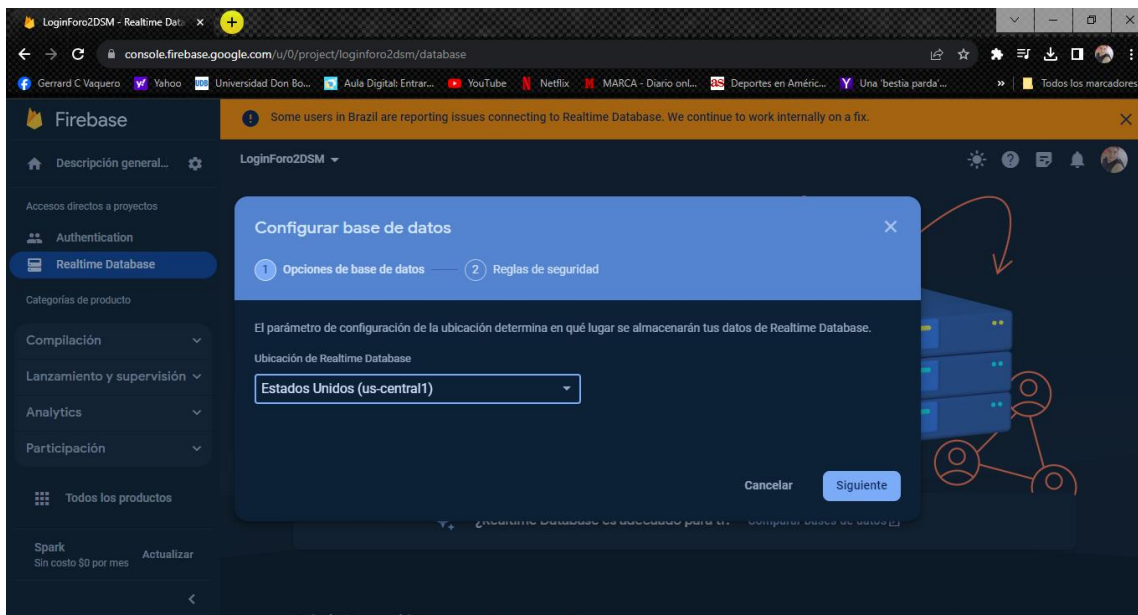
LoginForo2DSM - Realtime Data ×

console.firebase.google.com/u/0/project/loginforo2dsm/database

Gerrard C Vaquero Yahoo Universidad Don Bo... Aula Digital: Entrar... YouTube Netflix MARCA - Diario onl... Deportes en Améric... Una 'bestia parda'... » Todos los marcadores

Firebase

Some users in Brazil are reporting issues connecting to Realtime Database. We continue to work internally on a fix.

Descripción general...

LoginForo2DSM

Accesos directos a proyectos

Authentication

Realtime Database

Categorías de producto

Compilación

Lanzamiento y supervisión

Analytics

Participación

Todos los productos

Spark
Sin costo $0 por mes

Actualizar

Configurar base de datos

1 Opciones de base de datos

2 Reglas de seguridad

El parámetro de configuración de la ubicación determina en qué lugar se almacenarán tus datos de Realtime Database.

Ubicación de Realtime Database

Estados Unidos (us-central1)

Cancelar

Siguiente

¿Realtime Database es adecuado para ti? Comparar bases de datos